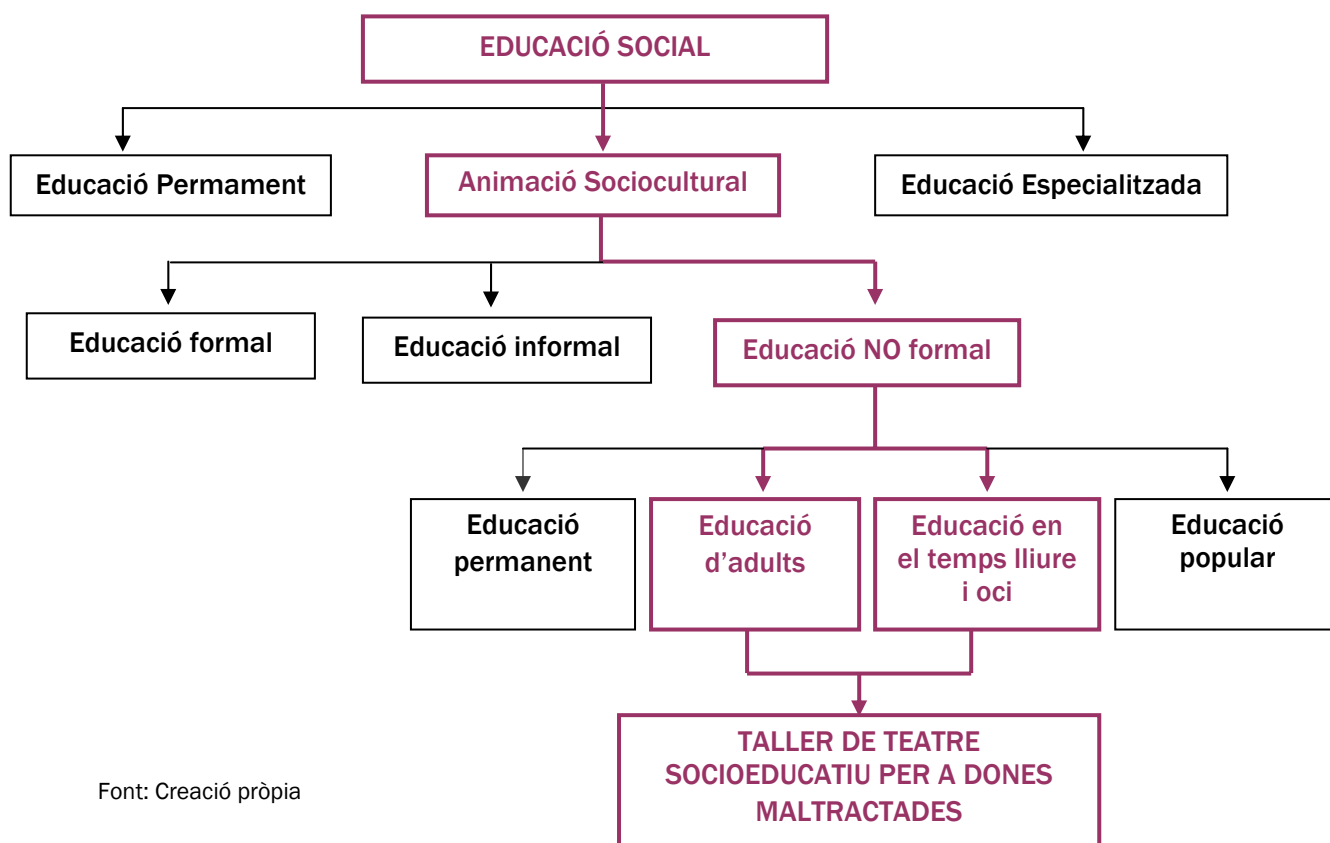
EDUCACIÓ SOCIAL

Educació Permament

Animació Sociocultural

Educació Especialitzada

Educació formal

Educació informal

Educació NO formal

Educació permanent

Educació d'adults

Educació en el temps lliure i oci

Educació popular

TALLER DE TEATRE SOCIOEDUCATIU PER A DONES MALTRACTADES

Font: Creació pròpia